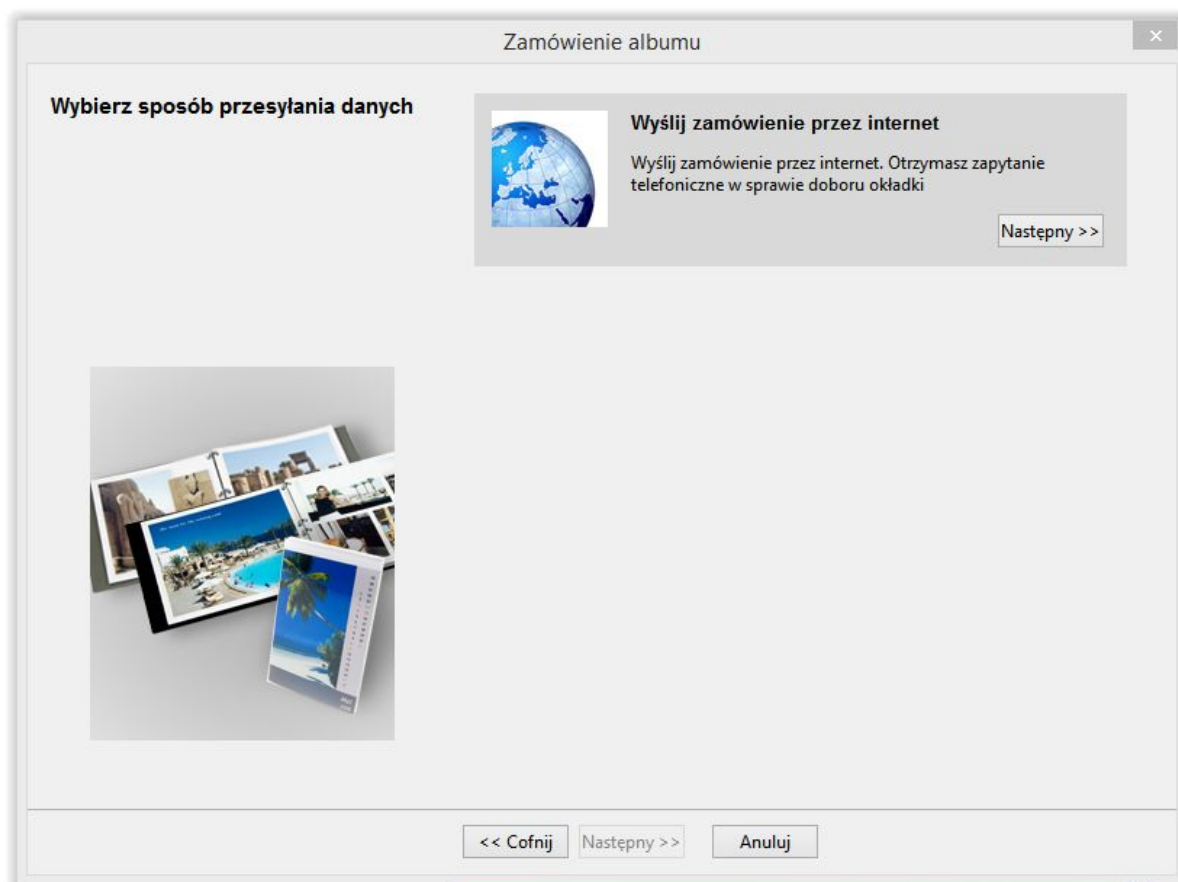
Zamówienie albumu

×

Wybierz sposób przesyłania danych

Wyślij zamówienie przez internet

Wyślij zamówienie przez internet. Otrzymasz zapytanie telefoniczne w sprawie doboru okładki

Następny >>

<< Cofnij

Następny >>

Anuluj